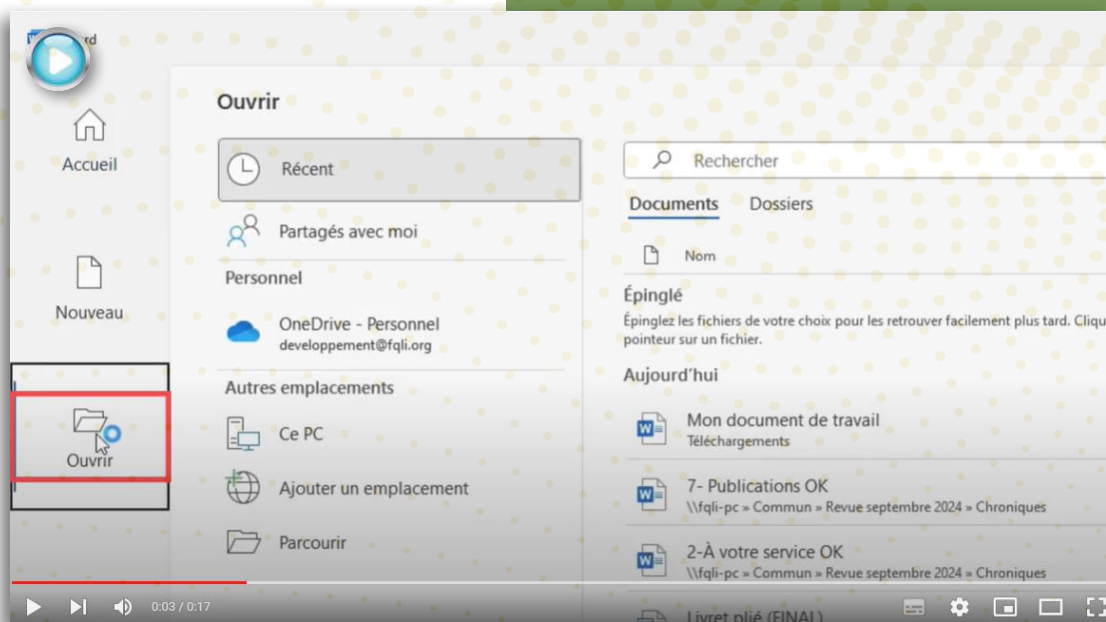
Word

Accueil

Nouveau

Ouvrir

Ouvrir

Récent

Partagés avec moi

Personnel

OneDrive - Personnel
developpement@fqli.org

Autres emplacements

Ce PC

Ajouter un emplacement

Parcourir

Rechercher

Documents Dossiers

Nom

Épinglé

Épinglez les fichiers de votre choix pour les retrouver facilement plus tard. Cliqu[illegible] pointeur sur un fichier.

Aujourd'hui

Mon document de travail
Téléchargements

7- Publications OK
\\fqli-pc » Commun » Revue septembre 2024 » Chroniques

2-À votre service OK
\\fqli-pc » Commun » Revue septembre 2024 » Chroniques

Livret plié (FINAL)

0:03 / 0:17